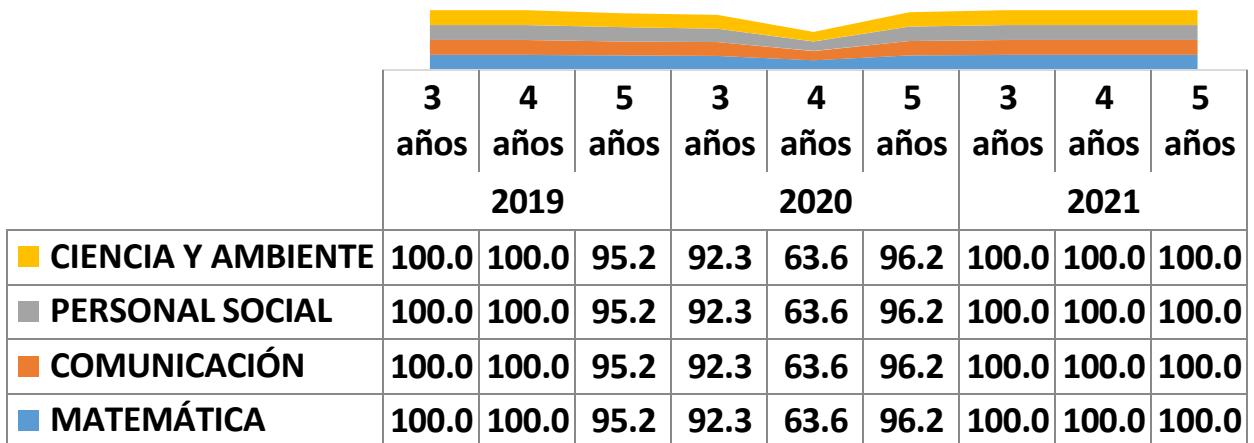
| | 3 años | 4 años | 5 años | 3 años | 4 años | 5 años | 3 años | 4 años | 5 años |
|---|---|---|---|---|---|---|---|---|---|
| | 2019 | | | 2020 | | | 2021 | | |
| CIENCIA Y AMBIENTE | 100.0 | 100.0 | 95.2 | 92.3 | 63.6 | 96.2 | 100.0 | 100.0 | 100.0 |
| PERSONAL SOCIAL | 100.0 | 100.0 | 95.2 | 92.3 | 63.6 | 96.2 | 100.0 | 100.0 | 100.0 |
| COMUNICACIÓN | 100.0 | 100.0 | 95.2 | 92.3 | 63.6 | 96.2 | 100.0 | 100.0 | 100.0 |
| MATEMÁTICA | 100.0 | 100.0 | 95.2 | 92.3 | 63.6 | 96.2 | 100.0 | 100.0 | 100.0 |